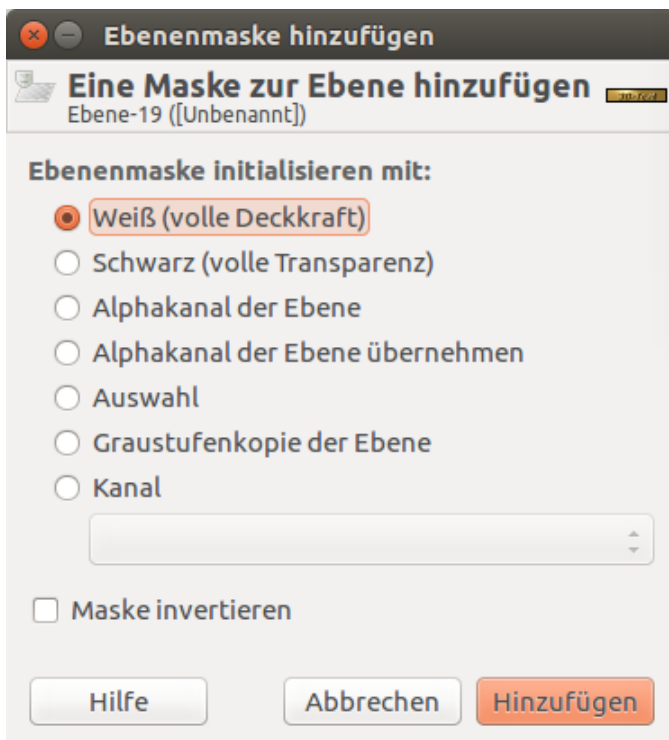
Ebenenmaske hinzufügen

Eine Maske zur Ebene hinzufügen
Ebene-19 ([Unbenannt])

Ebenenmaske initialisieren mit:
Weiß (volle Deckkraft)
Schwarz (volle Transparenz)
Alphakanal der Ebene
Alphakanal der Ebene übernehmen
Auswahl
Graustufenkopie der Ebene
Kanal

Maske invertieren

Hilfe
Abbrechen
Hinzufügen